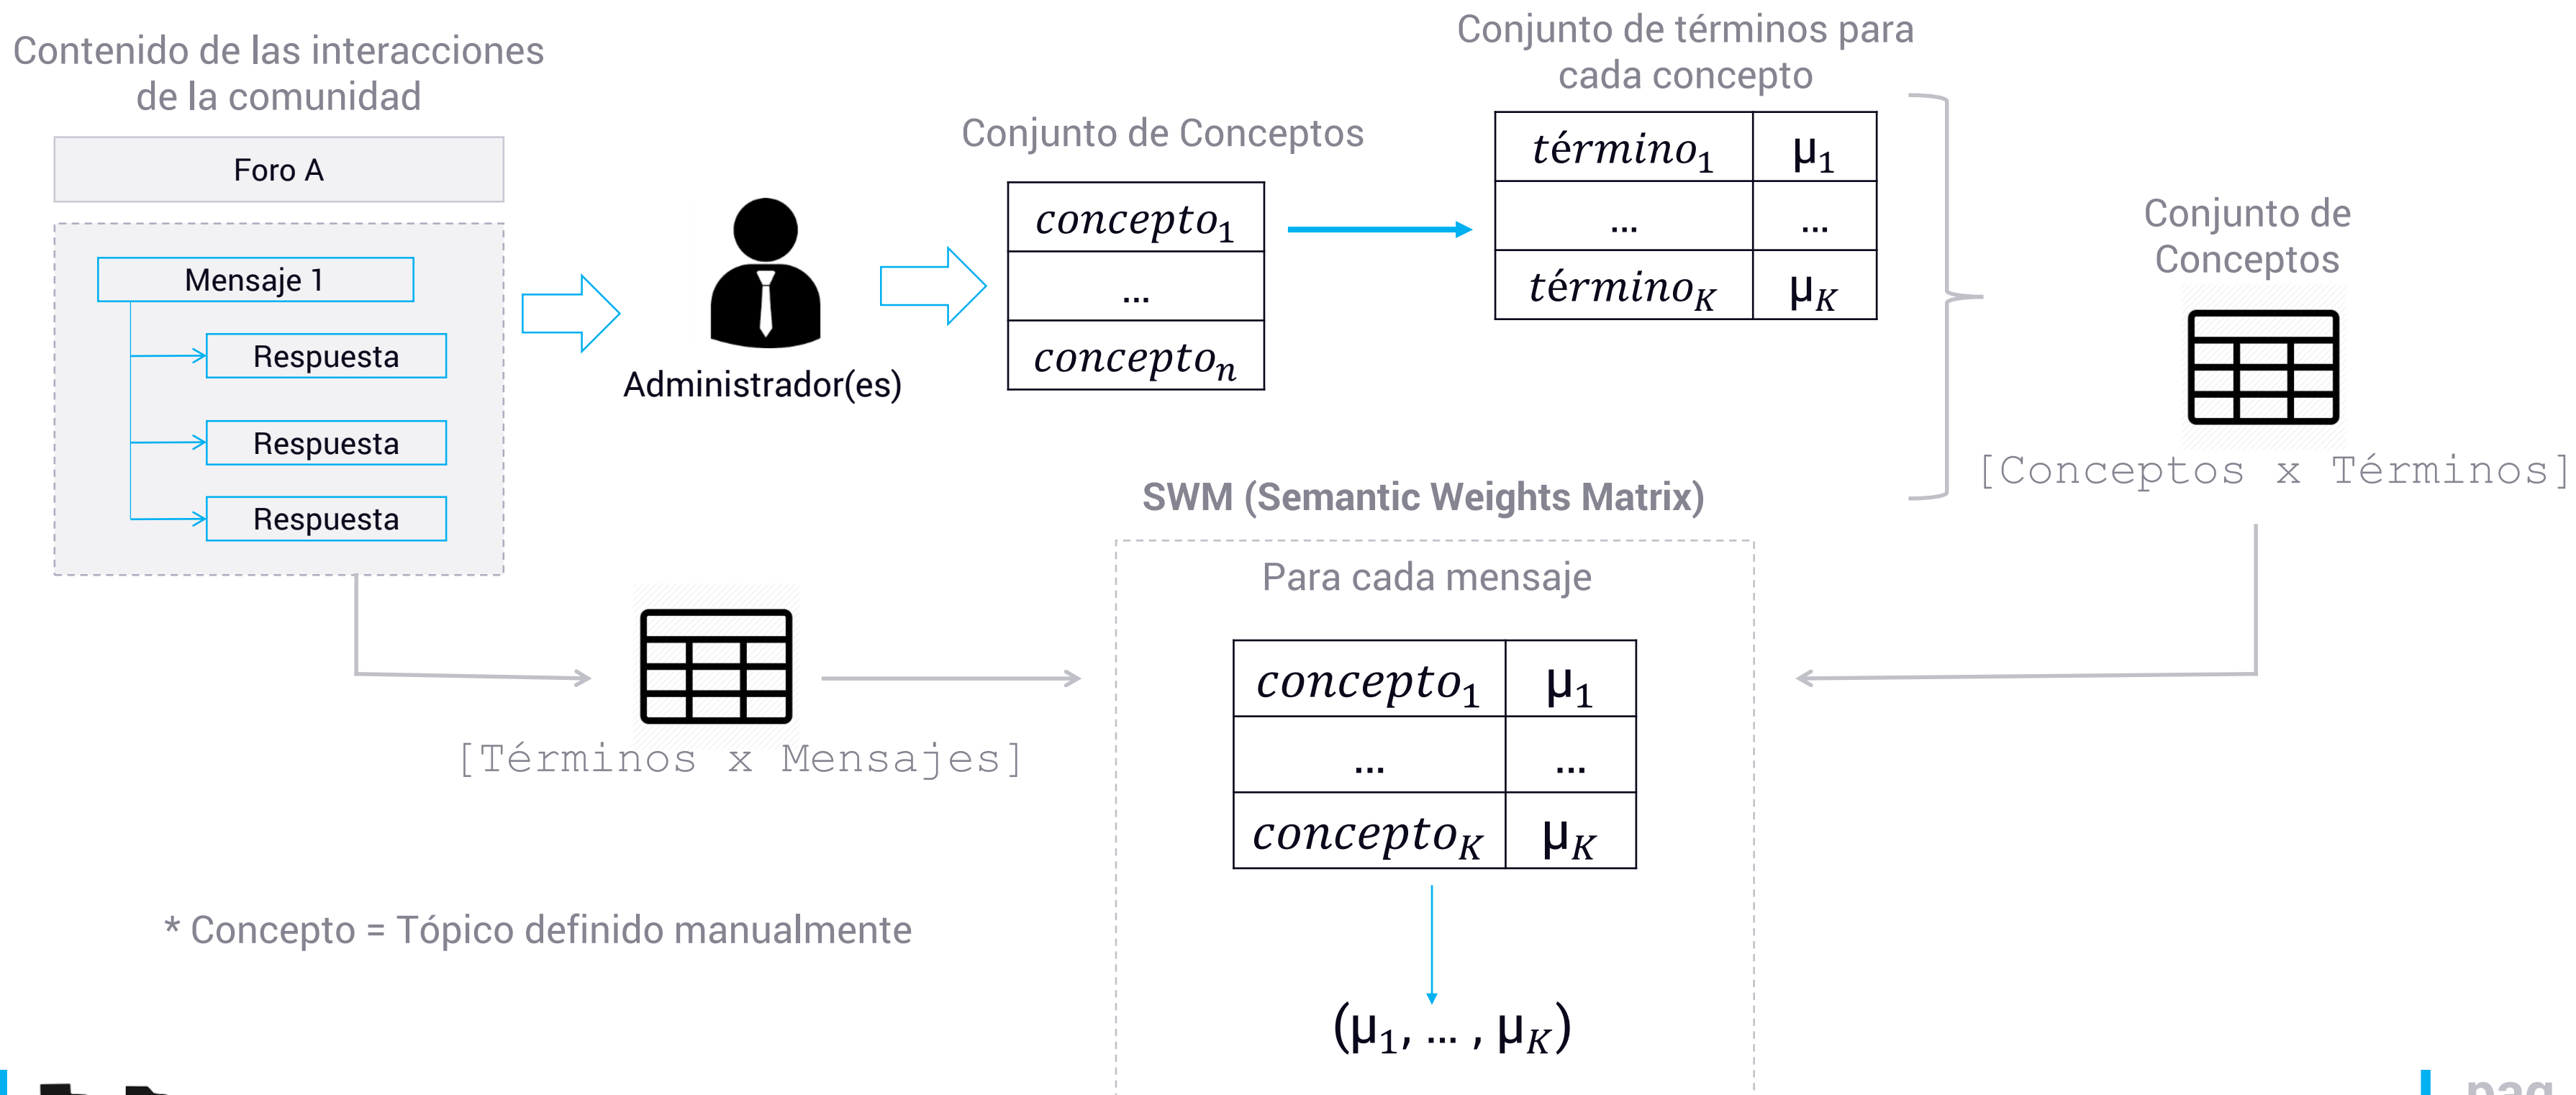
Contenido de las interacciones de la comunidad

Foro A

Mensaje 1

Respuesta

Respuesta

Respuesta

Administrador(es)

Conjunto de Conceptos

| $concepto_1$ |
|---|
| ... |
| $concepto_n$ |

Conjunto de términos para cada concepto

| $término_1$ | $\mu_1$ |
|---|---|
| ... | ... |
| $término_K$ | $\mu_K$ |

Conjunto de Conceptos

[Conceptos x Términos]

SWM (Semantic Weights Matrix)

Para cada mensaje

| $concepto_1$ | $\mu_1$ |
|---|---|
| ... | ... |
| $concepto_K$ | $\mu_K$ |

$(\mu_1, ..., \mu_K)$

[Términos x Mensajes]

* Concepto = Tópico definido manualmente

pag